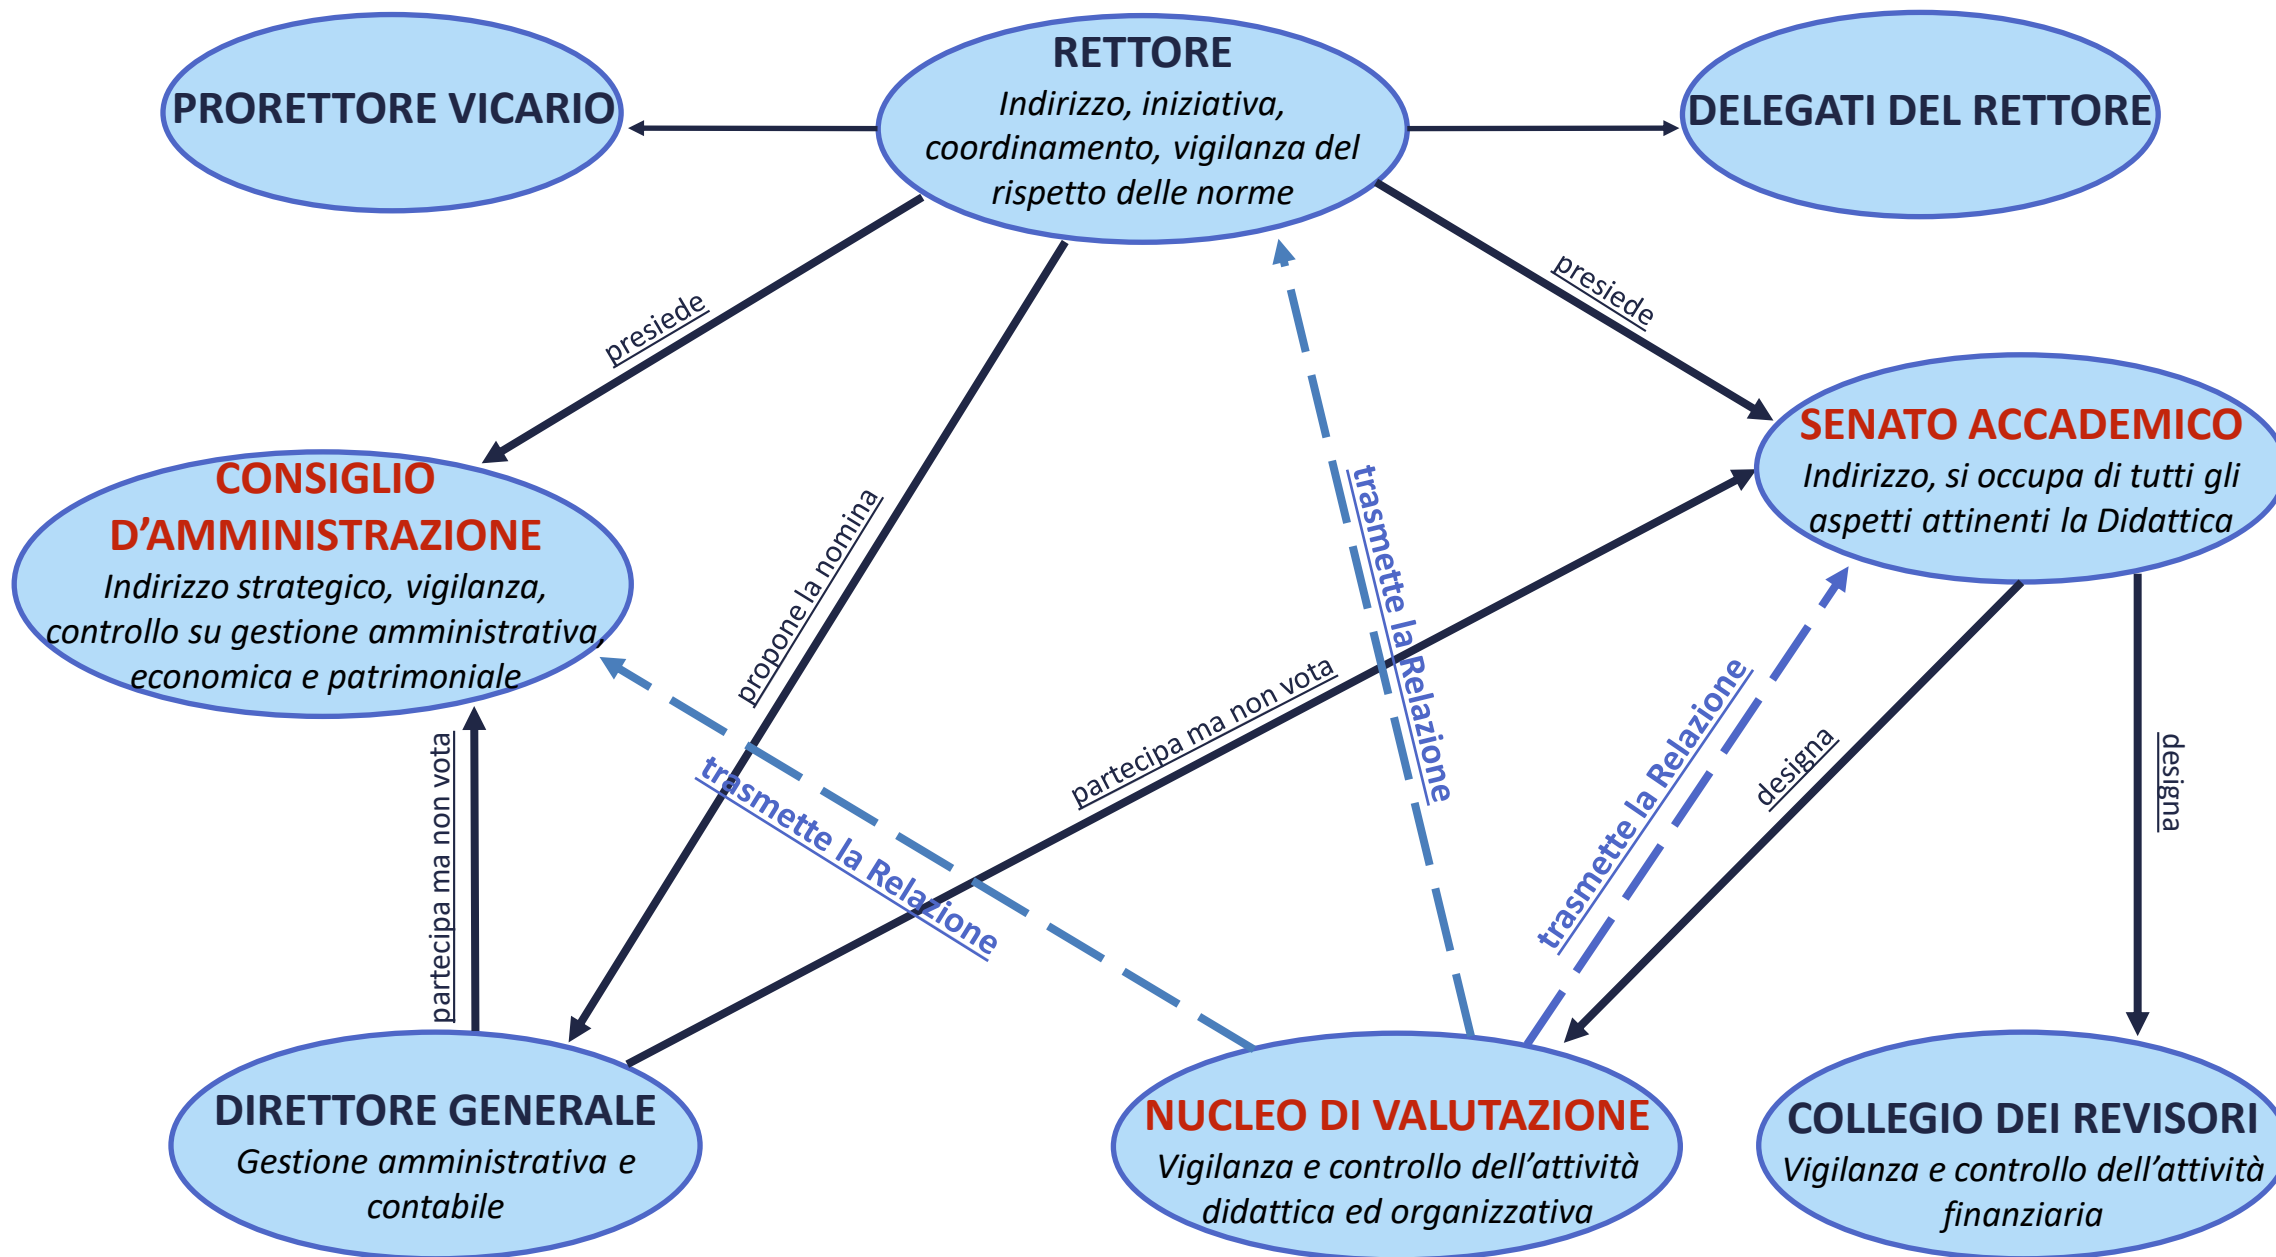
PRORETTORE VICARIO

RETTORE
Indirizzo, iniziativa, coordinamento, vigilanza del rispetto delle norme

DELEGATI DEL RETTORE

presiede

presiede

CONSIGLIO D'AMMINISTRAZIONE
Indirizzo strategico, vigilanza, controllo su gestione amministrativa, economica e patrimoniale

propone la nomina

trasmette la Relazione

SENATO ACCADEMICO
Indirizzo, si occupa di tutti gli aspetti attinenti la Didattica

partecipa ma non vota

trasmette la Relazione

trasmette la Relazione

designa

designa

partecipa ma non vota

DIRETTORE GENERALE
Gestione amministrativa e contabile

NUCLEO DI VALUTAZIONE
Vigilanza e controllo dell'attività didattica ed organizzativa

COLLEGIO DEI REVISORI
Vigilanza e controllo dell'attività finanziaria